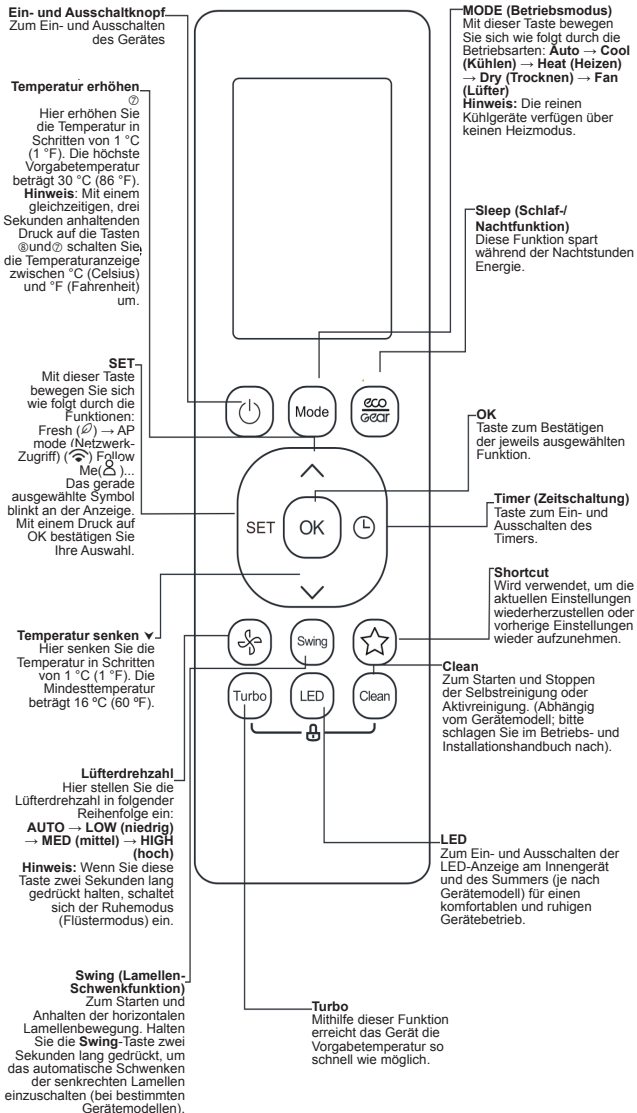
Ein- und Ausschaltknopf
Zum Ein- und Ausschalten des Gerätes

Temperatur erhöhen ⑦
Hier erhöhen Sie die Temperatur in Schritten von 1 °C (1 °F). Die höchste Vorgabetemperatur beträgt 30 °C (86 °F).
Hinweis: Mit einem gleichzeitigen, drei Sekunden anhaltenden Druck auf die Tasten ⑧und⑦ schalten Sie die Temperaturanzeige zwischen °C (Celsius) und °F (Fahrenheit) um.

SET
Mit dieser Taste bewegen Sie sich wie folgt durch die Funktionen: Fresh ($\varnothing$) → AP mode (Netzwerk-Zugriff) (ᯤ) Follow Me(♙)...
Das gerade ausgewählte Symbol blinkt an der Anzeige. Mit einem Druck auf OK bestätigen Sie Ihre Auswahl.

Temperatur senken ∨
Hier senken Sie die Temperatur in Schritten von 1 °C (1 °F). Die Mindesttemperatur beträgt 16 °C (60 °F).

Lüfterdrehzahl
Hier stellen Sie die Lüfterdrehzahl in folgender Reihenfolge ein: AUTO → LOW (niedrig) → MED (mittel) → HIGH (hoch)
Hinweis: Wenn Sie diese Taste zwei Sekunden lang gedrückt halten, schaltet sich der Ruhemodus (Flüstermodus) ein.

Swing (Lamellen-Schwenkfunktion)
Zum Starten und Anhalten der horizontalen Lamellenbewegung. Halten Sie die Swing-Taste zwei Sekunden lang gedrückt, um das automatische Schwenken der senkrechten Lamellen einzuschalten (bei bestimmten Gerätemodellen).

MODE (Betriebsmodus)
Mit dieser Taste bewegen Sie sich wie folgt durch die Betriebsarten: Auto → Cool (Kühlen) → Heat (Heizen) → Dry (Trocknen) → Fan (Lüfter)
Hinweis: Die reinen Kühlgeräte verfügen über keinen Heizmodus.

Sleep (Schlaf-/ Nachtfunktion)
Diese Funktion spart während der Nachtstunden Energie.

OK
Taste zum Bestätigen der jeweils ausgewählten Funktion.

Timer (Zeitschaltung)
Taste zum Ein- und Ausschalten des Timers.

Shortcut
Wird verwendet, um die aktuellen Einstellungen wiederherzustellen oder vorherige Einstellungen wieder aufzunehmen.

Clean
Zum Starten und Stoppen der Selbstreinigung oder Aktivreinigung. (Abhängig vom Gerätemodell; bitte schlagen Sie im Betriebs- und Installationshandbuch nach).

LED
Zum Ein- und Ausschalten der LED-Anzeige am Innengerät und des Summers (je nach Gerätemodell) für einen komfortablen und ruhigen Gerätebetrieb.

Turbo
Mithilfe dieser Funktion erreicht das Gerät die Vorgabetemperatur so schnell wie möglich.

Mode
eco gear
SET
OK
Swing
Turbo
LED
Clean